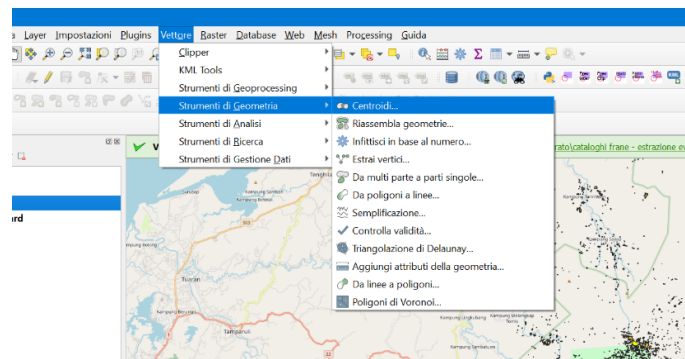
a Layer Impostazioni Plugins Vettore Raster Database Web Mesh Processing Guida

Clipper
KML Tools
Strumenti di Geoprocessing
Strumenti di Geometria
Strumenti di Analisi
Strumenti di Ricerca
Strumenti di Gestione Dati

Centroidi...
Riassembla geometrie...
Infittisci in base al numero...
Estrai vertici...
Da multi parte a parti singole...
Da poligoni a linee...
Semplificazione...
Controlla validità...
Triangolazione di Delaunay...
Aggiungi attributi della geometria...
Da linee a poligoni...
Poligoni di Voronoi...

rd

rato\cataloghi frane - estrazione e

Tuaran

Tamparuli

Kampung Bangau